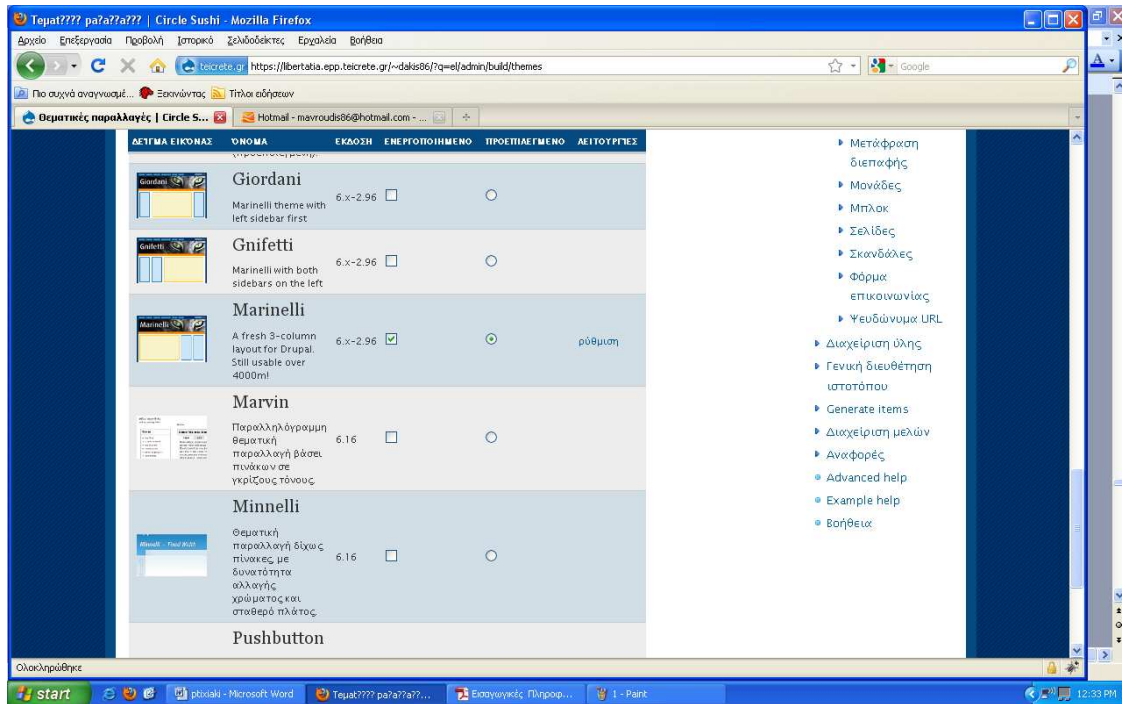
Teµat???? pa?a??a??? | Circle Sushi - Mozilla Firefox

Αρχείο Επεξεργασία Προβολή Ιστορικό Σελιδοδείκτες Εργαλεία Βοήθεια

teicrete.gr https://libertatia.epp.teicrete.gr/~dakis86/?q=el/admin/build/themes

Google

Πιο συχνά αναγνωσμέ... Ξεκινώντας Τίτλοι ειδήσεων

Θεματικές παραλλαγές | Circle S...

Hotmail - mavroudis86@hotmail.com - ...

| ΔΕΙΓΜΑ ΕΙΚΟΝΑΣ | ΟΝΟΜΑ | ΕΚΔΟΣΗ | ΕΝΕΡΓΟΠΟΙΗΜΕΝΟ | ΠΡΟΕΠΙΛΕΓΜΕΝΟ | ΛΕΙΤΟΥΡΓΙΕΣ |
|---|---|---|---|---|---|
| Giordani | Giordani<br>Marinelli theme with left sidebar first | 6.x-2.96 | ☐ | ○ | |
| Gnifetti | Gnifetti<br>Marinelli with both sidebars on the left | 6.x-2.96 | ☐ | ○ | |
| Marinelli | Marinelli<br>A fresh 3-column layout for Drupal. Still usable over 4000m! | 6.x-2.96 | ☑ | ◉ | ρύθμιση |
| | Marvin<br>Παραλληλόγραμμη θεματική παραλλαγή βάσει πινάκων σε γκρίζους τόνους. | 6.16 | ☐ | ○ | |
| Minnelli – Fixed Width | Minnelli<br>Θεματική παραλλαγή δίχως πίνακες, με δυνατότητα αλλαγής χρώματος και σταθερό πλάτος. | 6.16 | ☐ | ○ | |
| | Pushbutton | | | | |

▸ Μετάφραση διεπαφής
▸ Μονάδες
▸ Μπλοκ
▸ Σελίδες
▸ Σκανδάλες
▸ Φόρμα επικοινωνίας
▸ Ψευδώνυμα URL
▸ Διαχείριση ύλης
▸ Γενική διευθέτηση ιστοτόπου
▸ Generate items
▸ Διαχείριση μελών
▸ Αναφορές
• Advanced help
• Example help
• Βοήθεια

Ολοκληρώθηκε

start | ptixiaki - Microsoft Word | Teµat???? pa?a??a?... | Εισαγωγικές Πληροφ... | 1 - Paint | 12:33 PM